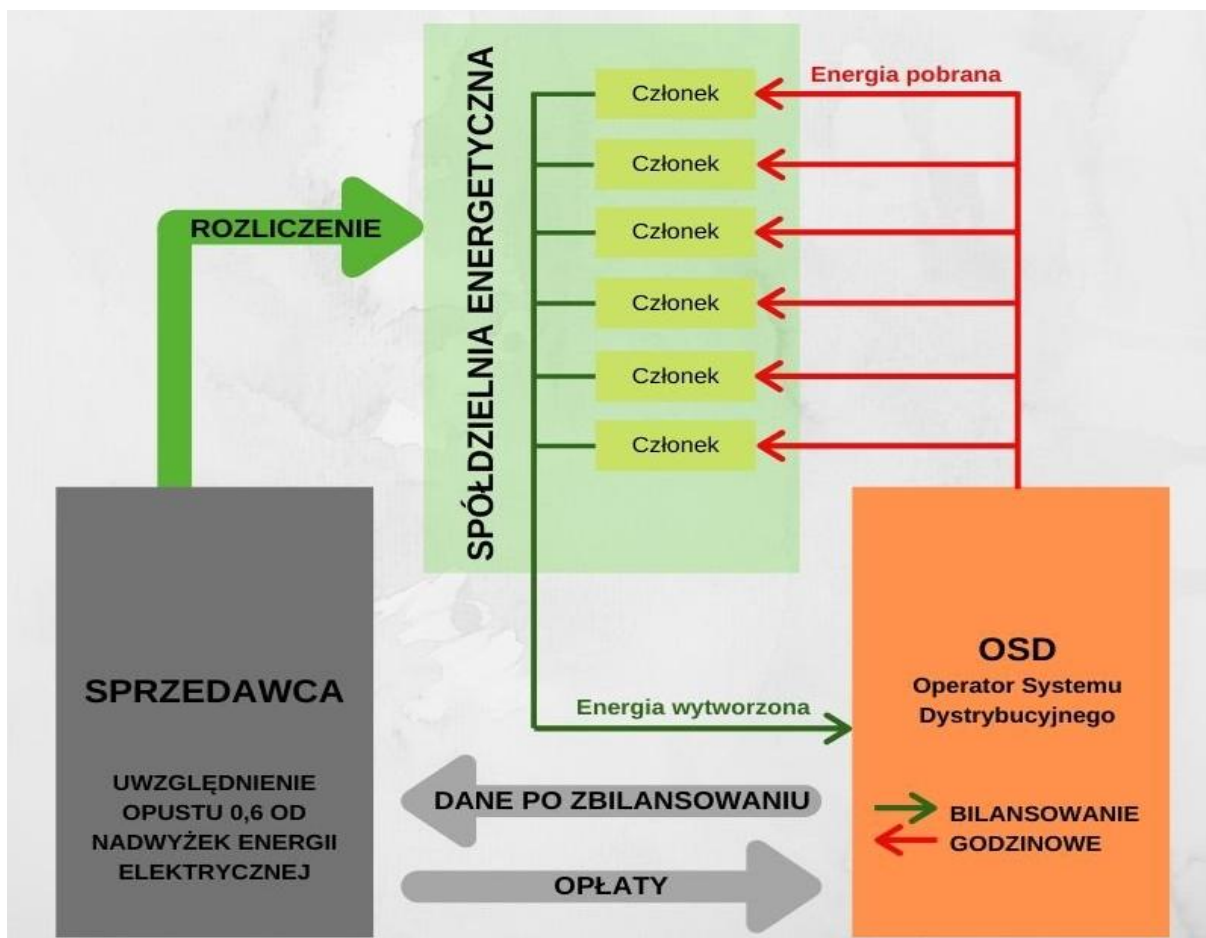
SPÓŁDZIELNIA ENERGETYCZNA

Energia pobrana

Członek

Członek

Członek

Członek

Członek

Członek

ROZLICZENIE

SPRZEDAWCA

UWZGLĘDNIENIE OPUSTU 0,6 OD NADWYŻEK ENERGII ELEKTRYCZNEJ

Energia wytworzona

OSD
Operator Systemu Dystrybucyjnego

DANE PO ZBILANSOWANIU

OPŁATY

BILANSOWANIE GODZINOWE